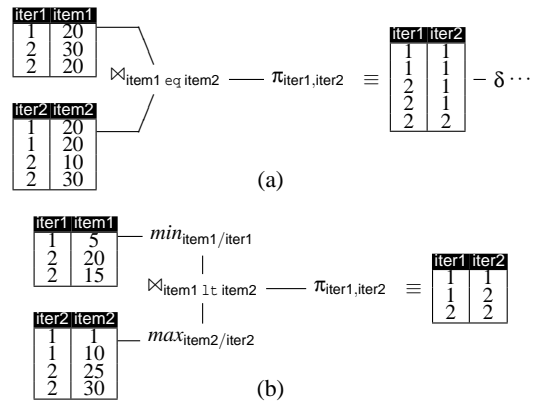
| iter1 | item1 |
|---|---|
| 1 | 20 |
| 2 | 30 |
| 2 | 20 |

| iter2 | item2 |
|---|---|
| 1 | 20 |
| 1 | 20 |
| 2 | 10 |
| 2 | 30 |

$\bowtie_{\text{item1 eq item2}}$ — $\pi_{\text{iter1,iter2}}$ $\equiv$

| iter1 | iter2 |
|---|---|
| 1 | 1 |
| 1 | 1 |
| 2 | 1 |
| 2 | 1 |
| 2 | 2 |

$- \delta \cdots$

(a)

| iter1 | item1 |
|---|---|
| 1 | 5 |
| 2 | 20 |
| 2 | 15 |

$min_{\text{item1/iter1}}$

$\bowtie_{\text{item1 lt item2}}$ — $\pi_{\text{iter1,iter2}}$ $\equiv$

| iter1 | iter2 |
|---|---|
| 1 | 1 |
| 1 | 2 |
| 2 | 2 |

| iter2 | item2 |
|---|---|
| 1 | 1 |
| 1 | 10 |
| 2 | 25 |
| 2 | 30 |

$max_{\text{item2/iter2}}$

(b)